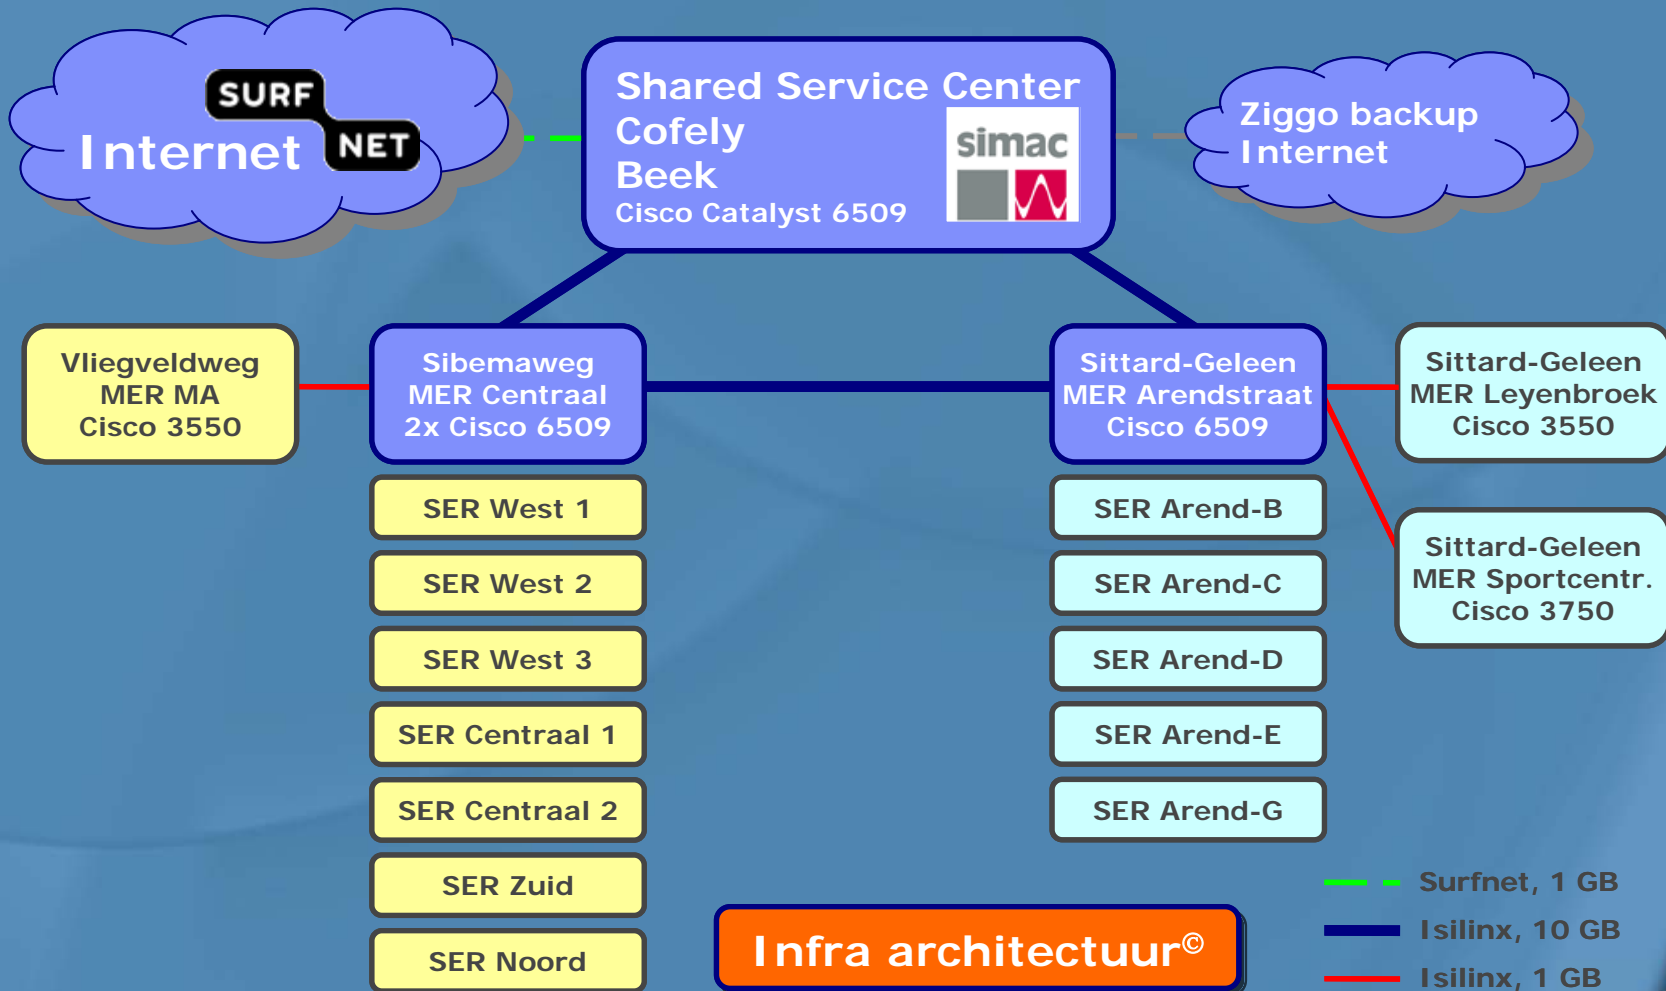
SURF NET
Internet

Shared Service Center
Cofely
Beek
Cisco Catalyst 6509

simac

Ziggo backup
Internet

Vliegveldweg
MER MA
Cisco 3550

Sibemaweg
MER Centraal
2x Cisco 6509

Sittard-Geleen
MER Arendstraat
Cisco 6509

Sittard-Geleen
MER Leyenbroek
Cisco 3550

Sittard-Geleen
MER Sportcentr.
Cisco 3750

SER West 1

SER West 2

SER West 3

SER Centraal 1

SER Centraal 2

SER Zuid

SER Noord

SER Arend-B

SER Arend-C

SER Arend-D

SER Arend-E

SER Arend-G

Surfnet, 1 GB
Isilinx, 10 GB
Isilinx, 1 GB

Infra architectuur©